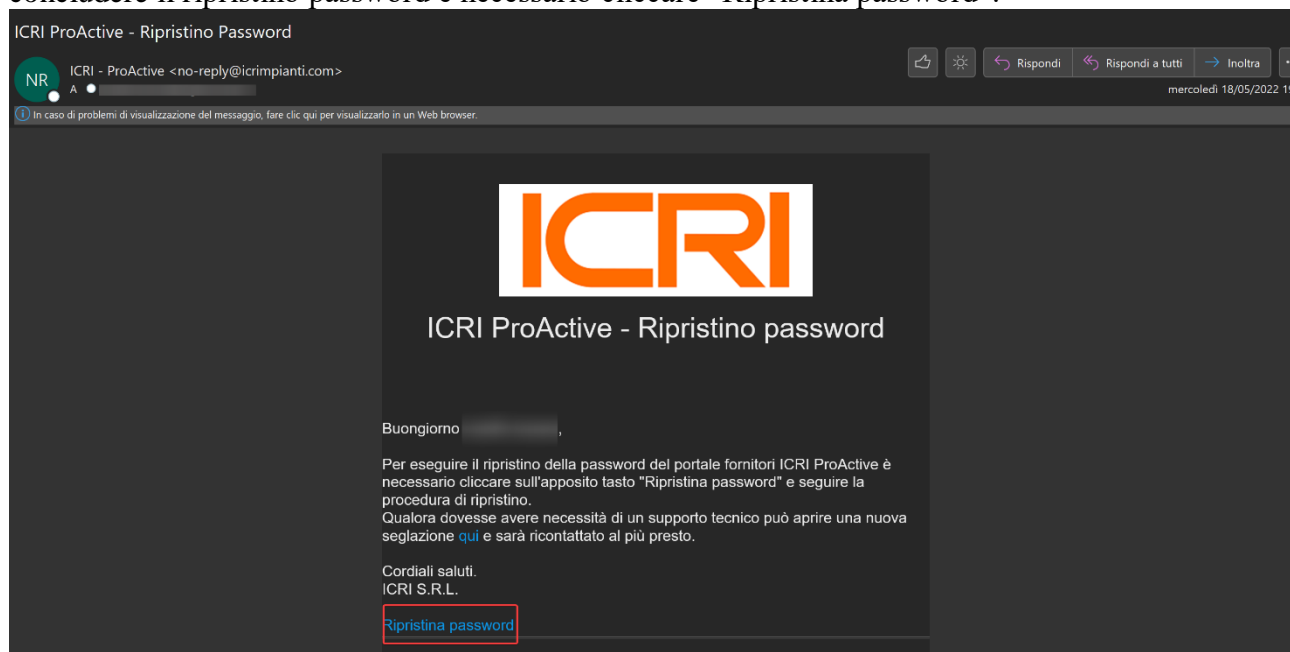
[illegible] il ripristino password è necessario cliccare "Ripristina password".

ICRI ProActive - Ripristino Password

NR ICRI - ProActive <no-reply@icrimpianti.com>
A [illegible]

Rispondi | Rispondi a tutti | Inoltra

mercoledì 18/05/2022 1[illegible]

In caso di problemi di visualizzazione del messaggio, fare clic qui per visualizzarlo in un Web browser.

ICRI

ICRI ProActive - Ripristino password

Buongiorno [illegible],

Per eseguire il ripristino della password del portale fornitori ICRI ProActive è necessario cliccare sull'apposito tasto "Ripristina password" e seguire la procedura di ripristino.
Qualora dovesse avere necessità di un supporto tecnico può aprire una nuova seglazione qui e sarà ricontattato al più presto.

Cordiali saluti.
ICRI S.R.L.

Ripristina password